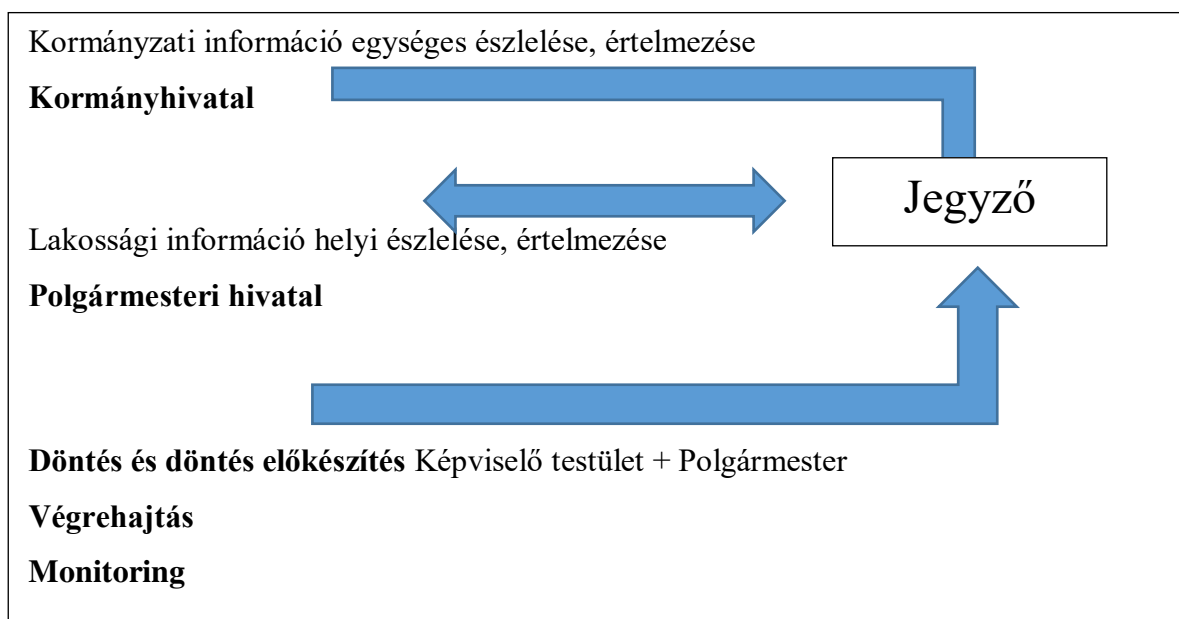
Kormányzati információ egységes észlelése, értelmezése

**Kormányhivatal**

Jegyző

Lakossági információ helyi észlelése, értelmezése

**Polgármesteri hivatal**

**Döntés és döntés előkészítés** Képviselő testület + Polgármester

**Végrehajtás**

**Monitoring**